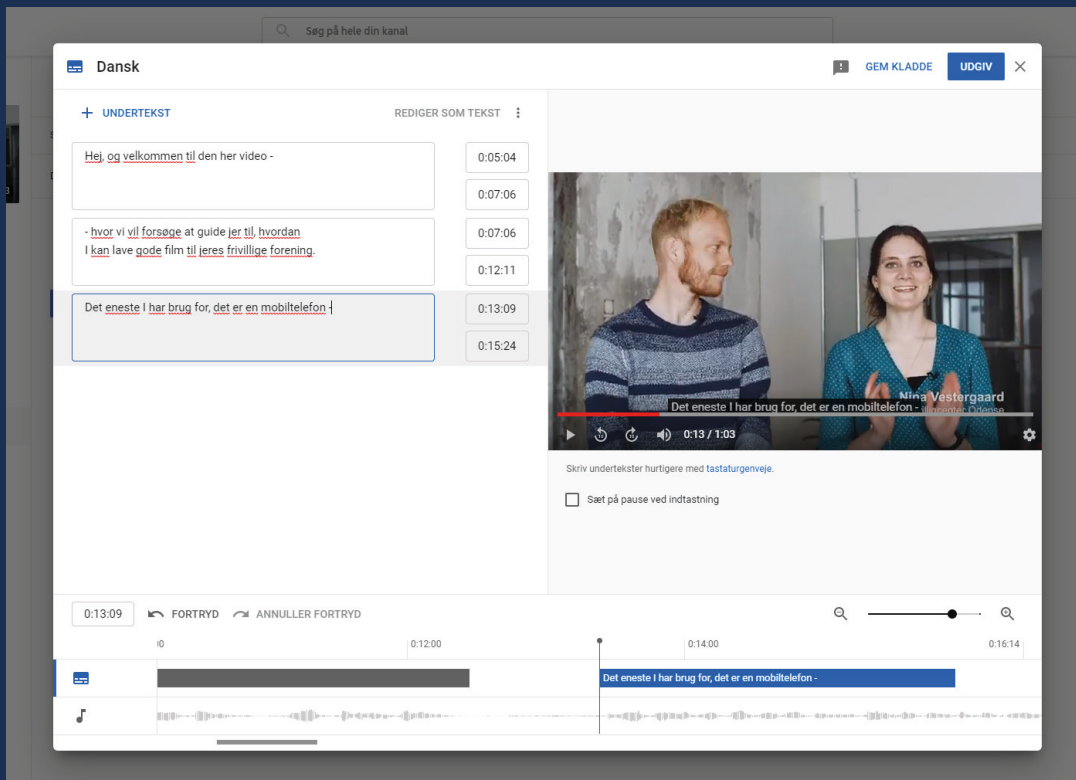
Søg på hele din kanal

Dansk

GEM KLADDE

UDGIV

UNDERTEKST

REDIGER SOM TEKST

Hej, og velkommen til den her video -

0:05:04

0:07:06

- hvor vi vil forsøge at guide jer til, hvordan
I kan lave gode film til jeres frivillige forening.

0:07:06

0:12:11

Det eneste I har brug for, det er en mobiltelefon -

0:13:09

0:15:24

Nina Vestergaard

Det eneste I har brug for, det er en mobiltelefon -

0:13 / 1:03

Skriv undertekster hurtigere med tastaturgenveje.

Sæt på pause ved indtastning

0:13:09

FORTRYD

ANNULLER FORTRYD

0:12:00

0:14:00

0:16:14

Det eneste I har brug for, det er en mobiltelefon -